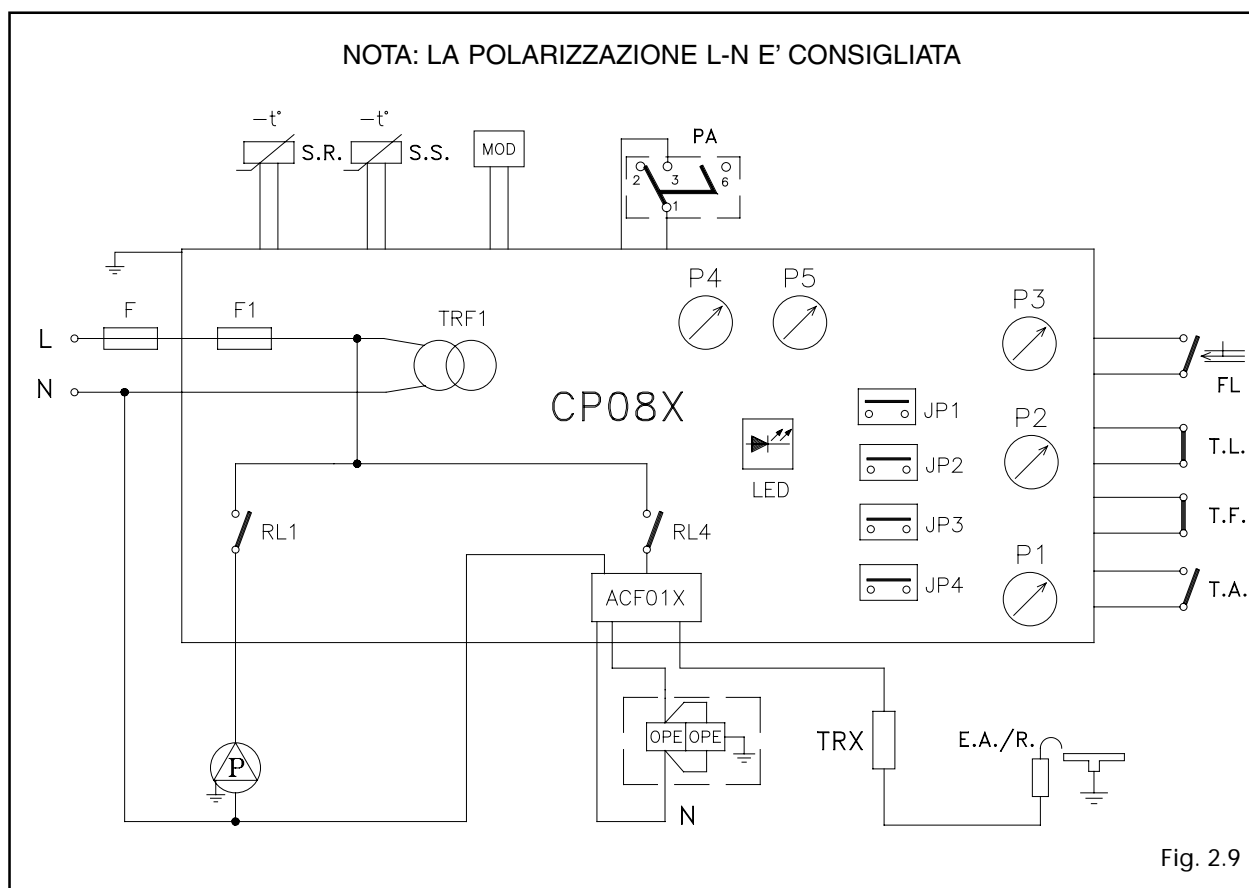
NOTA: LA POLARIZZAZIONE L-N E' CONSIGLIATA

$-t°$
S.R.
$-t°$
S.S.
MOD
PA
2
3
6
1

F
F1
L
N
TRF1
P4
P5
P3
CP08X
FL
JP1
P2
JP2
T.L.
LED
JP3
T.F.
RL1
RL4
P1
JP4
T.A.
ACF01X
OPE
OPE
TRX
E.A./R.
P
N

Fig. 2.9